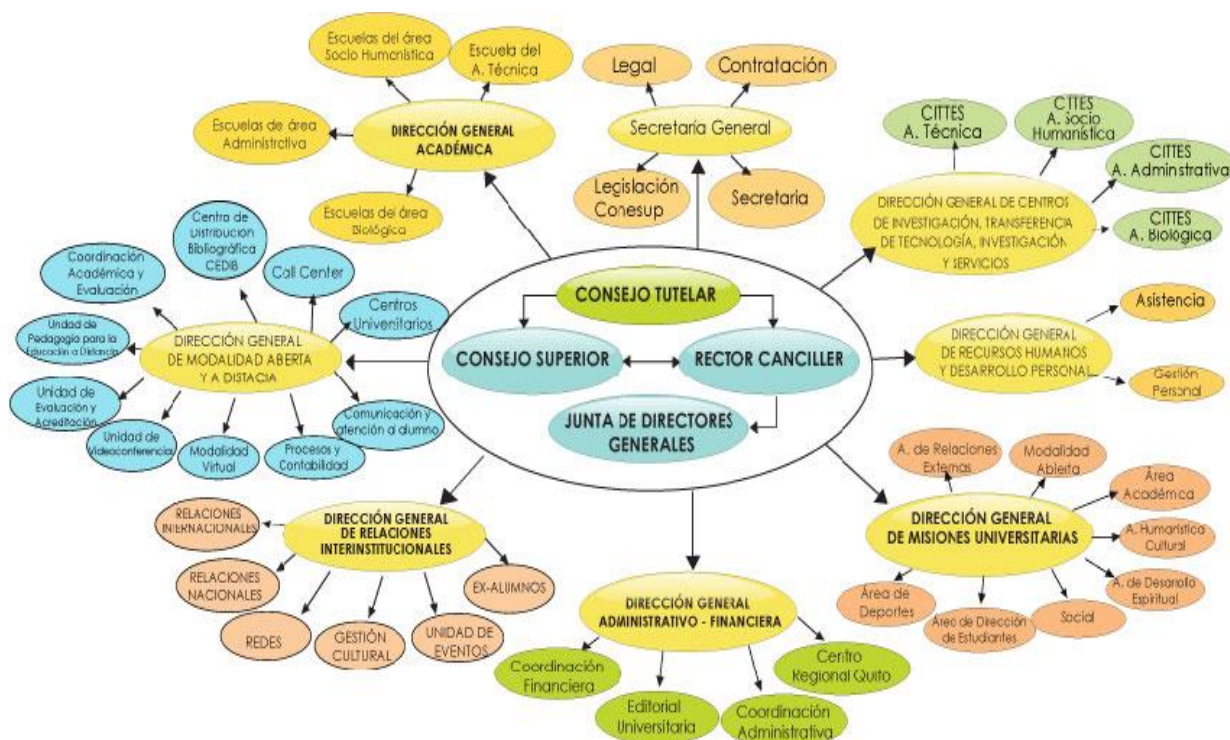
Escuelas del área Socio Humanística

Escuela del A. Técnica

Escuelas de área Administrativa

DIRECCIÓN GENERAL ACADÉMICA

Escuelas del área Biológica

Legal

Contratación

Secretaria General

Legislación Conesup

Secretaria

CITTES A. Técnica

CITTES A. Socio Humanística

CITTES A. Adminstrativa

DIRECCIÓN GENERAL DE CENTROS DE INVESTIGACIÓN, TRANSFERENCIA DE TECNOLOGÍA, INVESTIGACIÓN Y SERVICIOS

CITTES A. Biológica

Centro de Distribución Bibliográfica CEDIB

Coordinación Académica y Evaluación

Call Center

Centros Universitarios

Unidad de Pedagogía para la Educación a Distancia

DIRECCIÓN GENERAL DE MODALIDAD ABIERTA Y A DISTACIA

Unidad de Evaluación y Acreditación

Unidad de Videoconferencia

Modalidad Virtual

Procesos y Contabilidad

Comunicación y atención al alumno

CONSEJO TUTELAR

CONSEJO SUPERIOR

RECTOR CANCILLER

JUNTA DE DIRECTORES GENERALES

Asistencia

DIRECCIÓN GENERAL DE RECURSOS HUMANOS Y DESARROLLO PERSONAL

Gestión Personal

A. de Relaciones Externas

Modalidad Abierta

Área Académica

DIRECCIÓN GENERAL DE MISIONES UNIVERSITARIAS

A. Humanística Cultural

A. de Desarrollo Espiritual

Área de Deportes

Area de Dirección de Estudiantes

Social

RELACIONES INTERNACIONALES

DIRECCIÓN GENERAL DE RELACIONES INTERINSTITUCIONALES

RELACIONES NACIONALES

EX-ALUMNOS

REDES

GESTIÓN CULTURAL

UNIDAD DE EVENTOS

DIRECCIÓN GENERAL ADMINISTRATIVO - FINANCIERA

Coordinación Financiera

Editorial Universitaria

Coordinación Administrativa

Centro Regional Quito